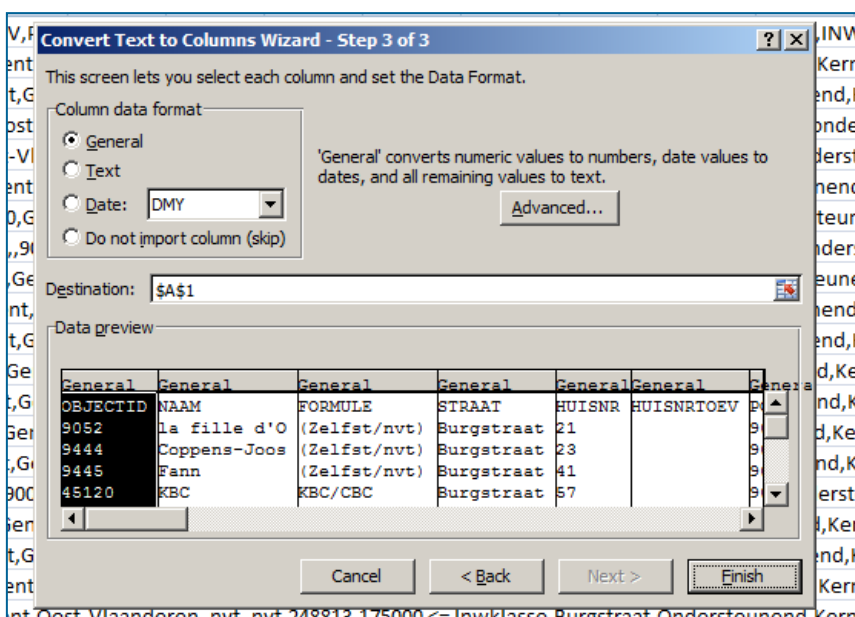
Convert Text to Columns Wizard - Step 3 of 3

? X

This screen lets you select each column and set the Data Format.

Column data format
General
Text
Date: DMY
Do not import column (skip)

'General' converts numeric values to numbers, date values to dates, and all remaining values to text.

Advanced...

Destination: $A$1

Data preview

| General | General | General | General | General | General | Genera |
|---|---|---|---|---|---|---|
| OBJECTID | NAAM | FORMULE | STRAAT | HUISNR | HUISNRTOEV | PO |
| 9052 | la fille d'O | (Zelfst/nvt) | Burgstraat | 21 | | 9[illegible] |
| 9444 | Coppens-Joos | (Zelfst/nvt) | Burgstraat | 23 | | 9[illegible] |
| 9445 | Fann | (Zelfst/nvt) | Burgstraat | 41 | | 9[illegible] |
| 45120 | KBC | KBC/CBC | Burgstraat | 57 | | 9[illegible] |

Cancel
< Back
Next >
Finish

V,P
ent
t,G
ost
-Vl
ent
0,G
,,90
,Ge
nt,
t,G
Ge
t,G
Ger
,Gc
900
Gen
t,G
ent

,INW
Kerr
end,I
onde
derst
nend
teur
nders
eune
nend
end,I
d,Ke
nd,K
d,Ke
nd,K
erst
d,Ker
nd,K
Kerr

nt,Oost-Vlaanderen,,nvt,,nvt,248813,175000,<= Inwklasse,Burgstraat,Ondersteunend,Kern